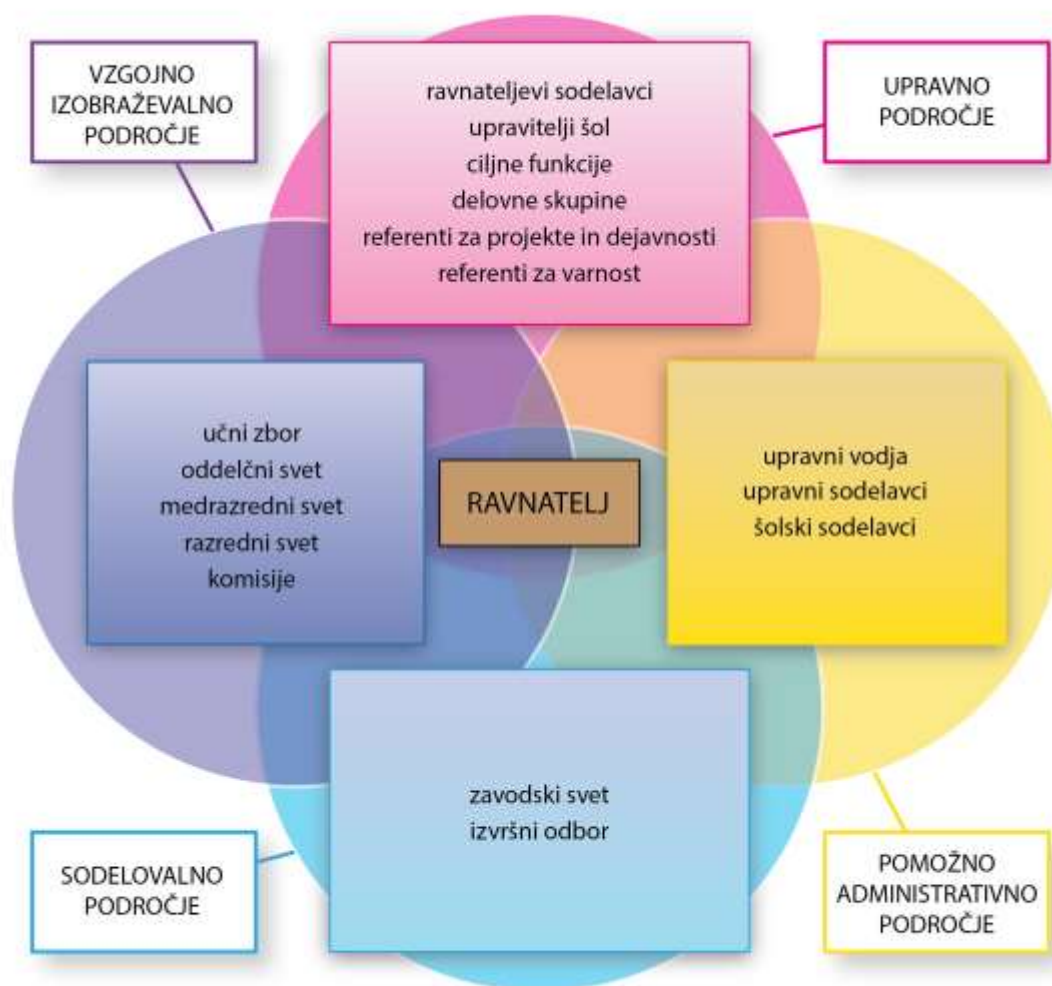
VZGOJNO IZOBRAŽEVALNO PODROČJE

ravnateljevi sodelavci
upravitelji šol
ciljne funkcije
delovne skupine
referenti za projekte in dejavnosti
referenti za varnost

UPRAVNO PODROČJE

učni zbor
oddelčni svet
medrazredni svet
razredni svet
komisije

RAVNATELJ

upravni vodja
upravni sodelavci
šolski sodelavci

zavodski svet
izvršni odbor

SODELOVALNO PODROČJE

POMOŽNO ADMINISTRATIVNO PODROČJE